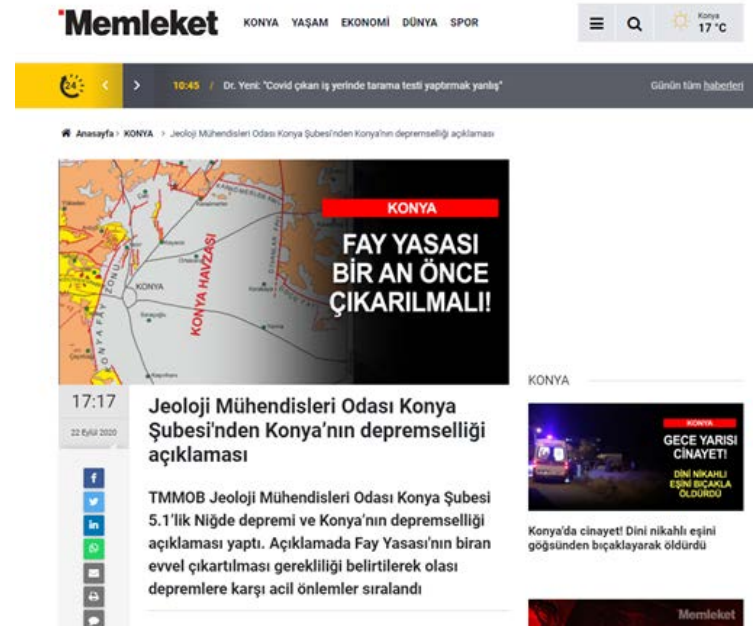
Memleket

KONYA YAŞAM EKONOMİ DÜNYA SPOR

Konya 17 °C

24

10:45 / Dr. Yeni: "Covid çıkan iş yerinde tarama testi yaptırmak yanlış"

Günün tüm haberleri

Anasayfa > KONYA > Jeoloji Mühendisleri Odası Konya Şubesi'nden Konya'nın depremselliği açıklaması

KONYA HAVZASI

KONYA

KONYA

FAY YASASI BİR AN ÖNCE ÇIKARILMALI!

17:17

22 Eylül 2020

Jeoloji Mühendisleri Odası Konya Şubesi'nden Konya'nın depremselliği açıklaması

TMMOB Jeoloji Mühendisleri Odası Konya Şubesi 5.1'lik Niğde depremi ve Konya'nın depremselliği açıklaması yaptı. Açıklamada Fay Yasası'nın biran evvel çıkartılması gerekliliği belirtilerek olası depremlere karşı acil önlemler sıralandı

KONYA

KONYA

GECE YARISI CİNAYET!

DİNİ NİKAHLI EŞİNİ BIÇAKLA ÖLDÜRDÜ

Konya'da cinayet! Dini nikahlı eşini göğsünden bıçaklayarak öldürdü

Memleket